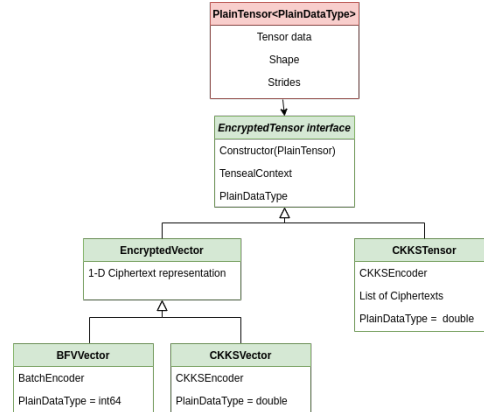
PlainTensor<PlainDataType>
Tensor data
Shape
Strides

EncryptedTensor interface
Constructor(PlainTensor)
TensealContext
PlainDataType

EncryptedVector
1-D Ciphertext representation

CKKSTensor
CKKSEncoder
List of Ciphertexts
PlainDataType = double

BFVVector
BatchEncoder
PlainDataType = int64

CKKSVector
CKKSEncoder
PlainDataType = double